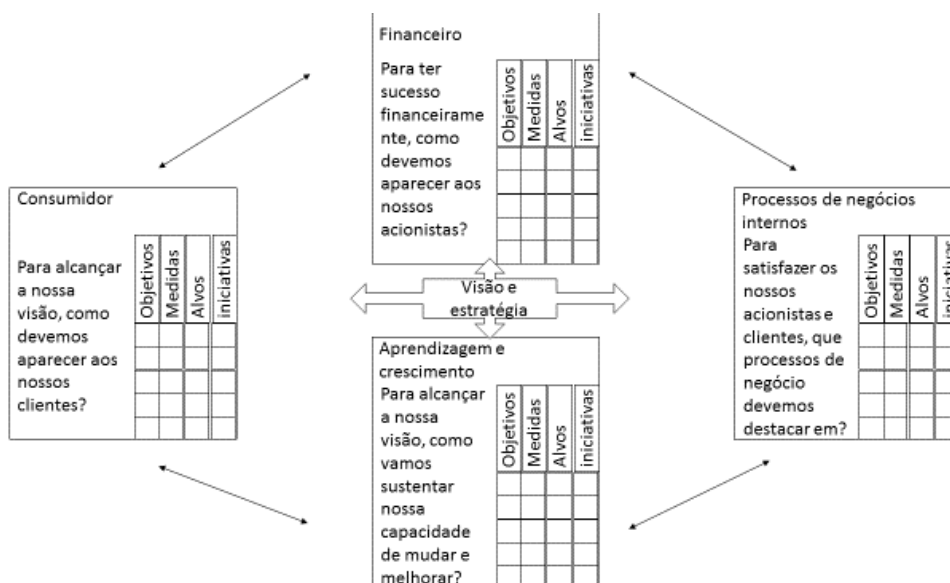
Financeiro

Para ter sucesso financeiramente, como devemos aparecer aos nossos acionistas?

| Objetivos | Medidas | Alvos | iniciativas |
|---|---|---|---|
| | | | |
| | | | |
| | | | |
| | | | |

Consumidor

Para alcançar a nossa visão, como devemos aparecer aos nossos clientes?

| Objetivos | Medidas | Alvos | iniciativas |
|---|---|---|---|
| | | | |
| | | | |
| | | | |
| | | | |

Visão e estratégia

Processos de negócios internos

Para satisfazer os nossos acionistas e clientes, que processos de negócio devemos destacar em?

| Objetivos | Medidas | Alvos | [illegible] |
|---|---|---|---|
| | | | |
| | | | |
| | | | |
| | | | |

Aprendizagem e crescimento

Para alcançar a nossa visão, como vamos sustentar nossa capacidade de mudar e melhorar?

| Objetivos | Medidas | Alvos | iniciativas |
|---|---|---|---|
| | | | |
| | | | |
| | | | |
| | | | |